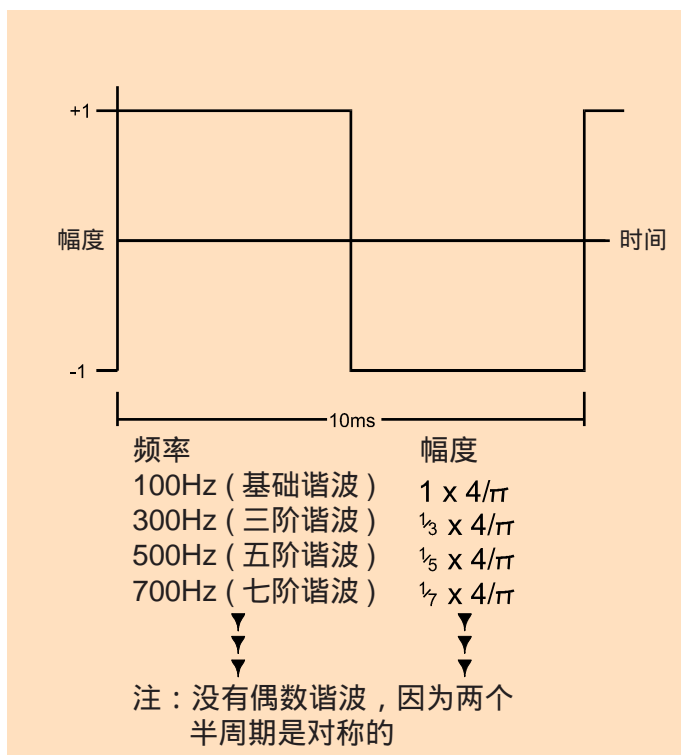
+1

幅度

时间

-1

10ms

频率

幅度

100Hz（基础谐波） $1 \times 4/\pi$

300Hz（三阶谐波） $\frac{1}{3} \times 4/\pi$

500Hz（五阶谐波） $\frac{1}{5} \times 4/\pi$

700Hz（七阶谐波） $\frac{1}{7} \times 4/\pi$

注：没有偶数谐波，因为两个半周期是对称的